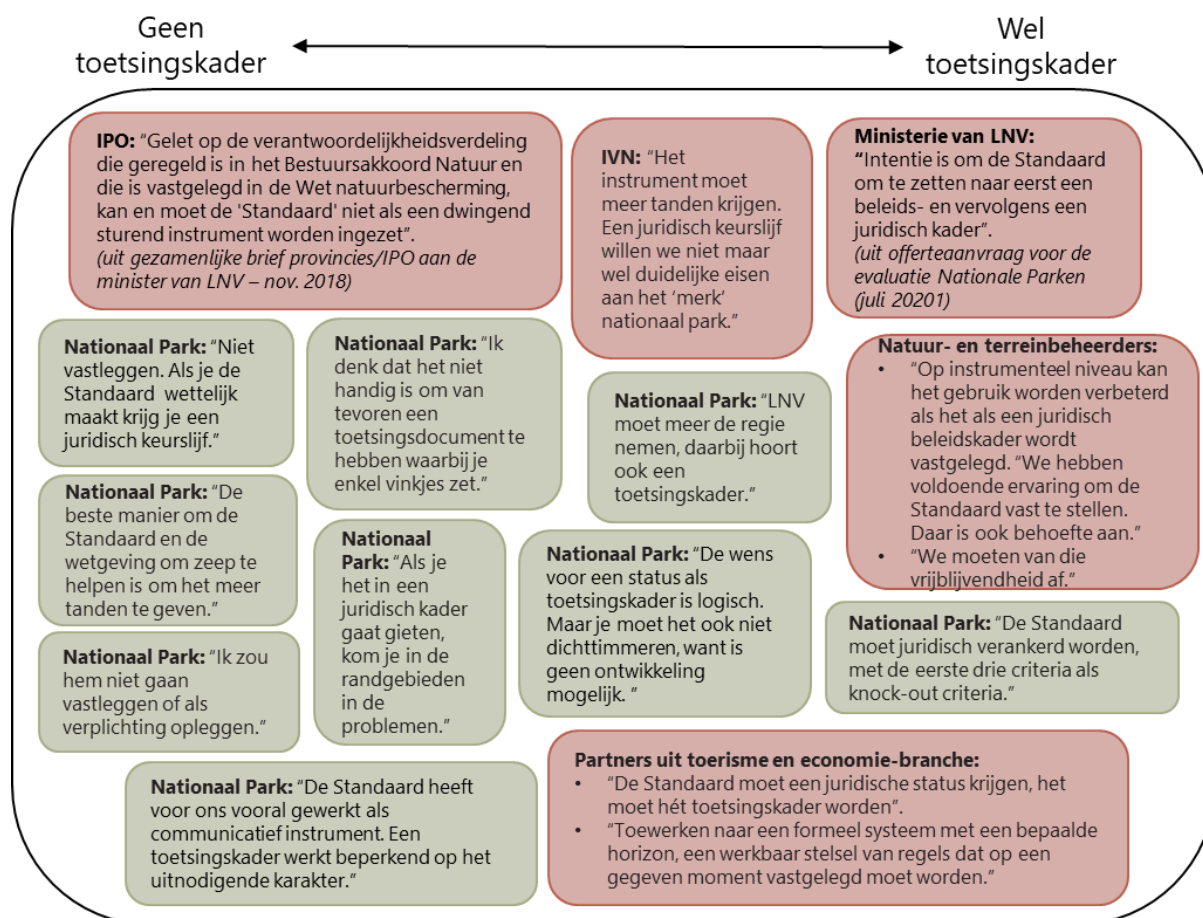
Geen toetsingskader

Wel toetsingskader

**IPO:** "Gelet op de verantwoordelijkheidsverdeling die geregeld is in het Bestuursakkoord Natuur en die is vastgelegd in de Wet natuurbescherming, kan en moet de 'Standaard' niet als een dwingend sturend instrument worden ingezet".
*(uit gezamenlijke brief provincies/IPO aan de minister van LNV – nov. 2018)*

**IVN:** "Het instrument moet meer tanden krijgen. Een juridisch keurslijf willen we niet maar wel duidelijke eisen aan het 'merk' nationaal park."

**Ministerie van LNV:** "Intentie is om de Standaard om te zetten naar eerst een beleids- en vervolgens een juridisch kader".
*(uit offerteaanvraag voor de evaluatie Nationale Parken (juli 20201)*

**Nationaal Park:** "Niet vastleggen. Als je de Standaard wettelijk maakt krijg je een juridisch keurslijf."

**Nationaal Park:** "Ik denk dat het niet handig is om van tevoren een toetsingsdocument te hebben waarbij je enkel vinkjes zet."

**Nationaal Park:** "LNV moet meer de regie nemen, daarbij hoort ook een toetsingskader."

**Natuur- en terreinbeheerders:**
- "Op instrumenteel niveau kan het gebruik worden verbeterd als het als een juridisch beleidskader wordt vastgelegd. "We hebben voldoende ervaring om de Standaard vast te stellen. Daar is ook behoefte aan."
- "We moeten van die vrijblijvendheid af."

**Nationaal Park:** "De beste manier om de Standaard en de wetgeving om zeep te helpen is om het meer tanden te geven."

**Nationaal Park:** "Als je het in een juridisch kader gaat gieten, kom je in de randgebieden in de problemen."

**Nationaal Park:** "De wens voor een status als toetsingskader is logisch. Maar je moet het ook niet dichttimmeren, want is geen ontwikkeling mogelijk. "

**Nationaal Park:** "De Standaard moet juridisch verankerd worden, met de eerste drie criteria als knock-out criteria."

**Nationaal Park:** "Ik zou hem niet gaan vastleggen of als verplichting opleggen."

**Nationaal Park:** "De Standaard heeft voor ons vooral gewerkt als communicatief instrument. Een toetsingskader werkt beperkend op het uitnodigende karakter."

**Partners uit toerisme en economie-branche:**
- "De Standaard moet een juridische status krijgen, het moet hét toetsingskader worden".
- "Toewerken naar een formeel systeem met een bepaalde horizon, een werkbaar stelsel van regels dat op een gegeven moment vastgelegd moet worden."